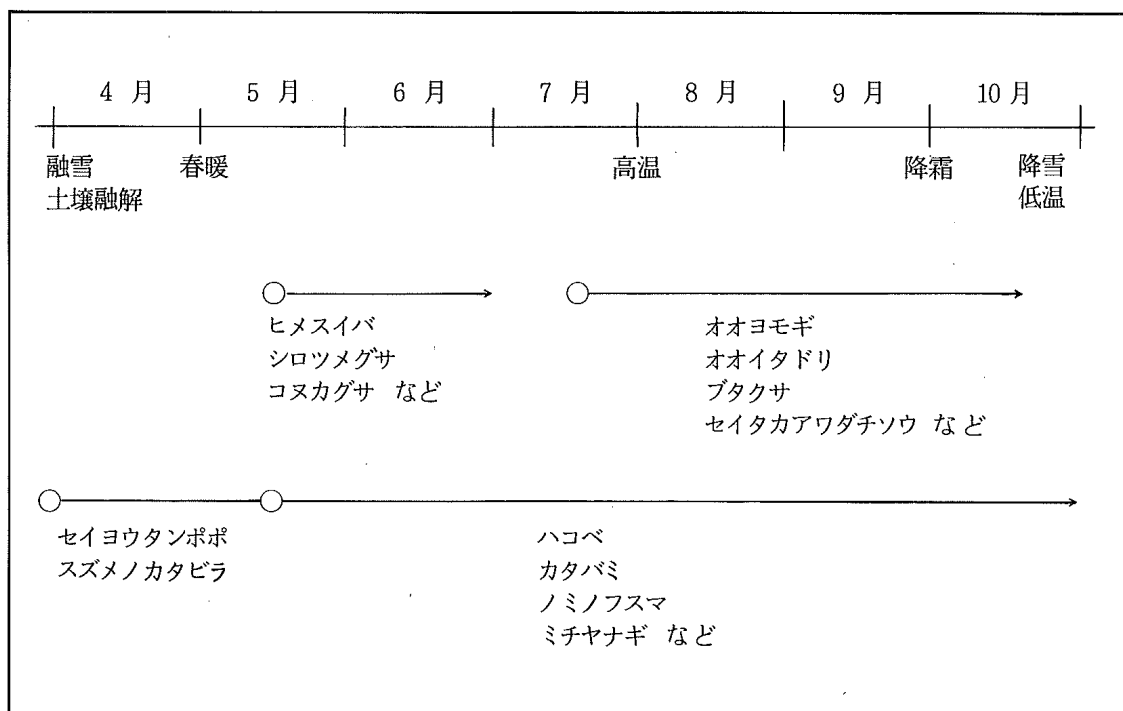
4 月 5 月 6 月 7 月 8 月 9 月 10 月

融雪
土壌融解

春暖

高温

降霜

降雪
低温

ヒメスイバ
シロツメグサ
コヌカグサ など

オオヨモギ
オオイタドリ
ブタクサ
セイタカアワダチソウ など

セイヨウタンポポ
スズメノカタビラ

ハコベ
カタバミ
ノミノフスマ
ミチヤナギ など